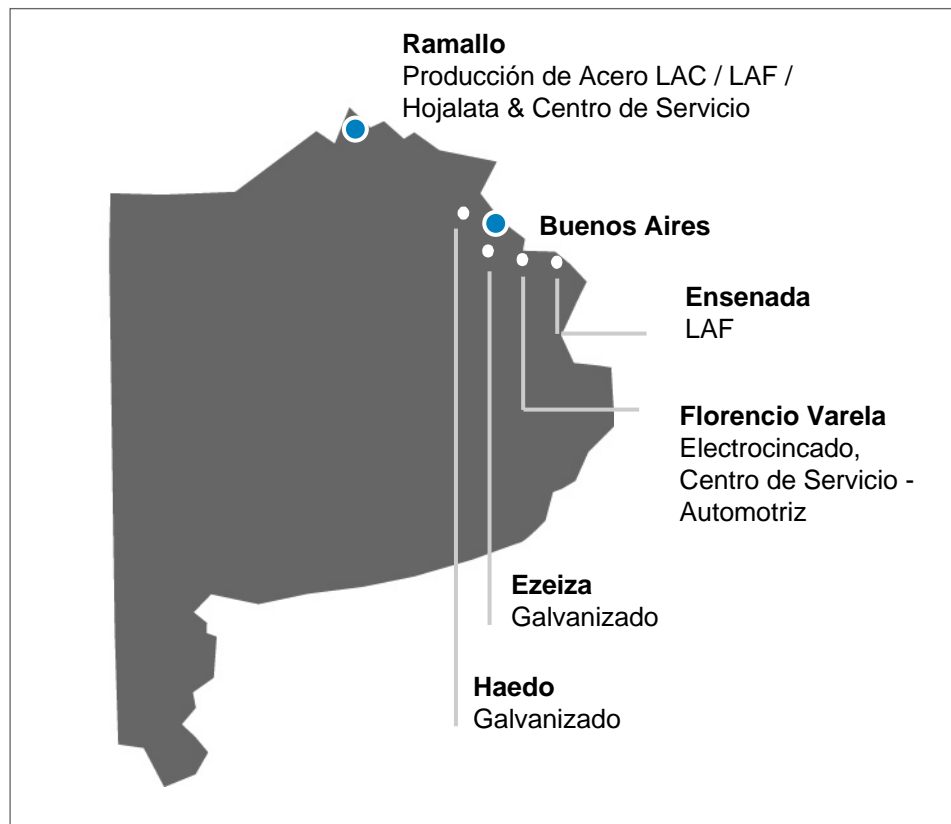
**Ramallo**
Producción de Acero LAC / LAF / Hojalata & Centro de Servicio

**Buenos Aires**

**Ensenada**
LAF

**Florencio Varela**
Electrocincado, Centro de Servicio - Automotriz

**Ezeiza**
Galvanizado

**Haedo**
Galvanizado